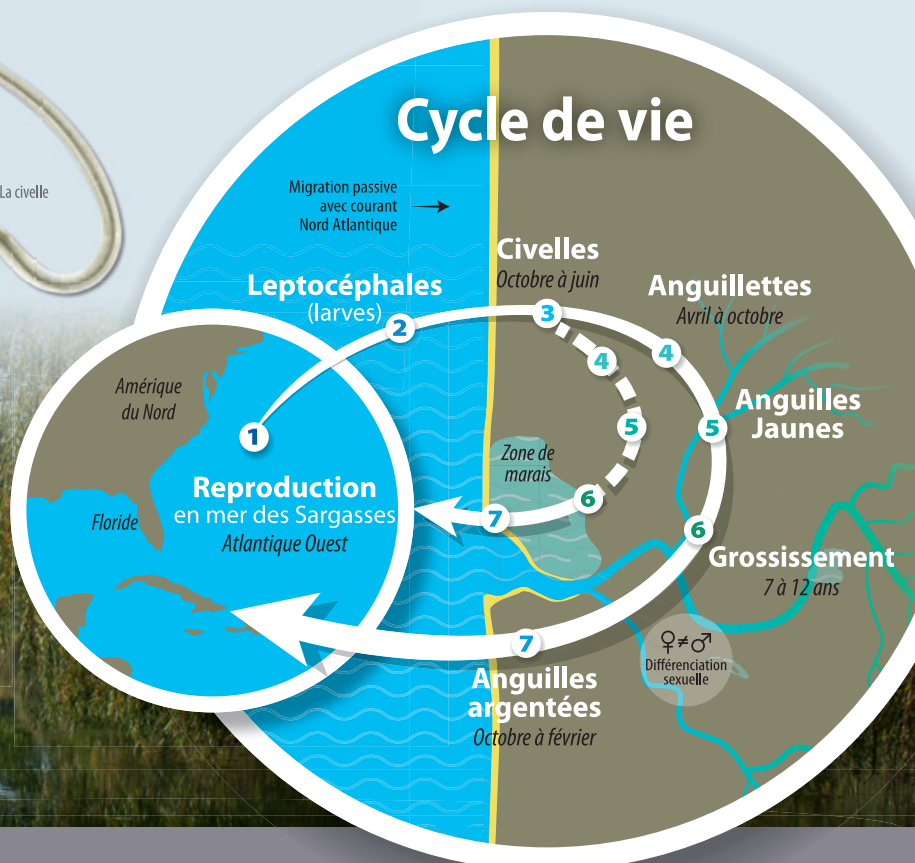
La civelle

Cycle de vie

Migration passive avec courant Nord Atlantique

Civelles
Octobre à juin

Leptocéphales (larves)

Anguillettes
Avril à octobre

Amérique du Nord

1 2 3 4 4 5 5 6 6 7 7

Anguilles Jaunes

Zone de marais

Reproduction
en mer des Sargasses
Atlantique Ouest

Floride

Grossissement
7 à 12 ans

♀≠♂
Différenciation sexuelle

Anguilles argentées
Octobre à février